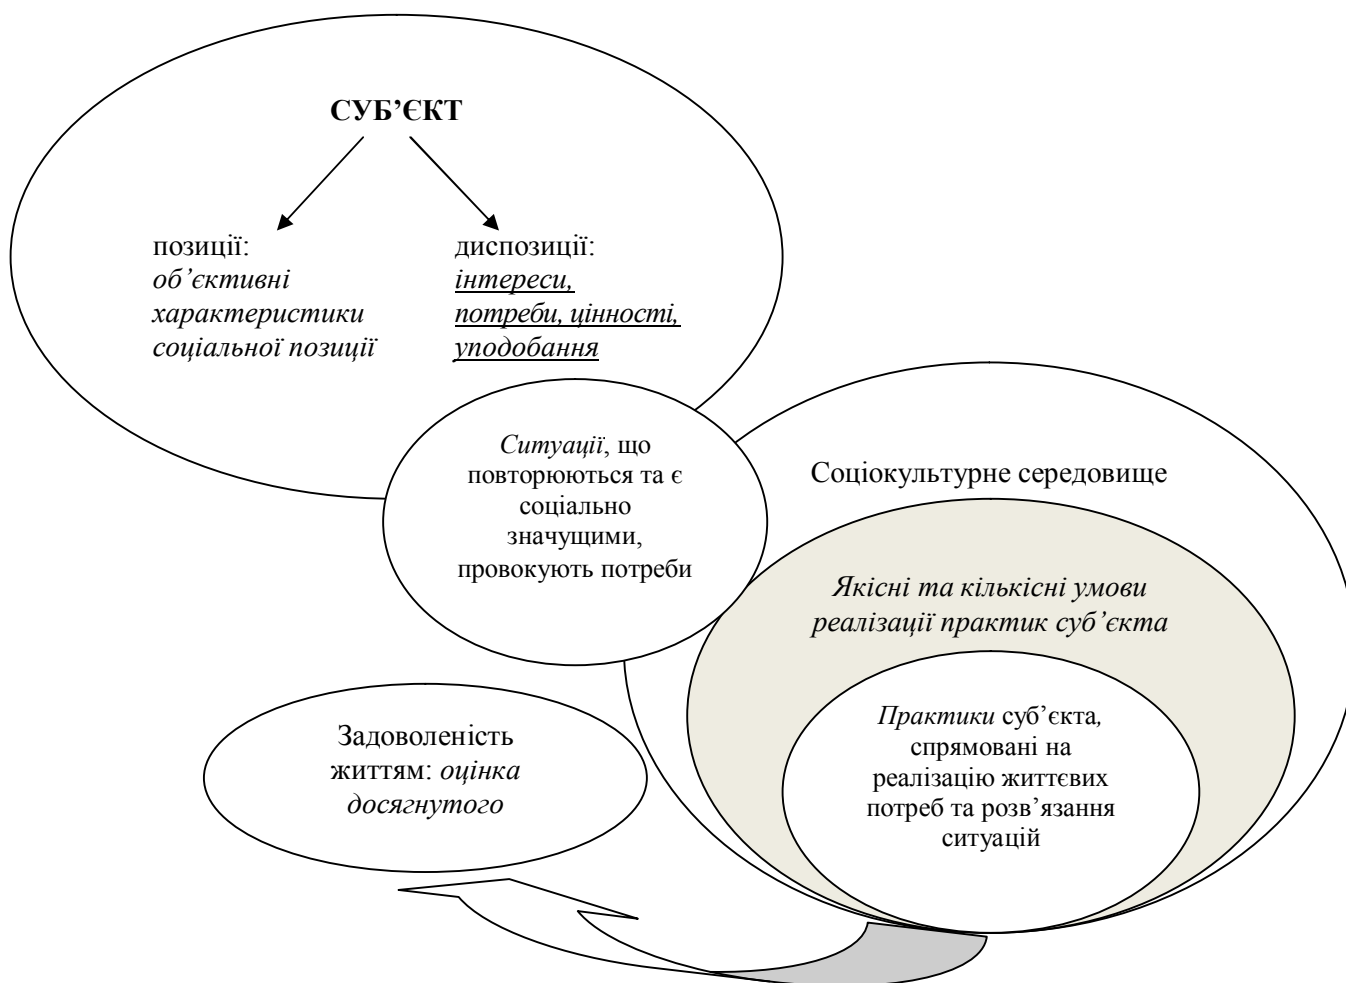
СУБ'ЄКТ

позиції:
об'єктивні характеристики соціальної позиції

диспозиції:
інтереси, потреби, цінності, уподобання

Ситуації, що повторюються та є соціально значущими, провокують потреби

Соціокультурне середовище

Якісні та кількісні умови реалізації практик суб'єкта

Практики суб'єкта, спрямовані на реалізацію життєвих потреб та розв'язання ситуацій

Задоволеність життям: оцінка досягнутого